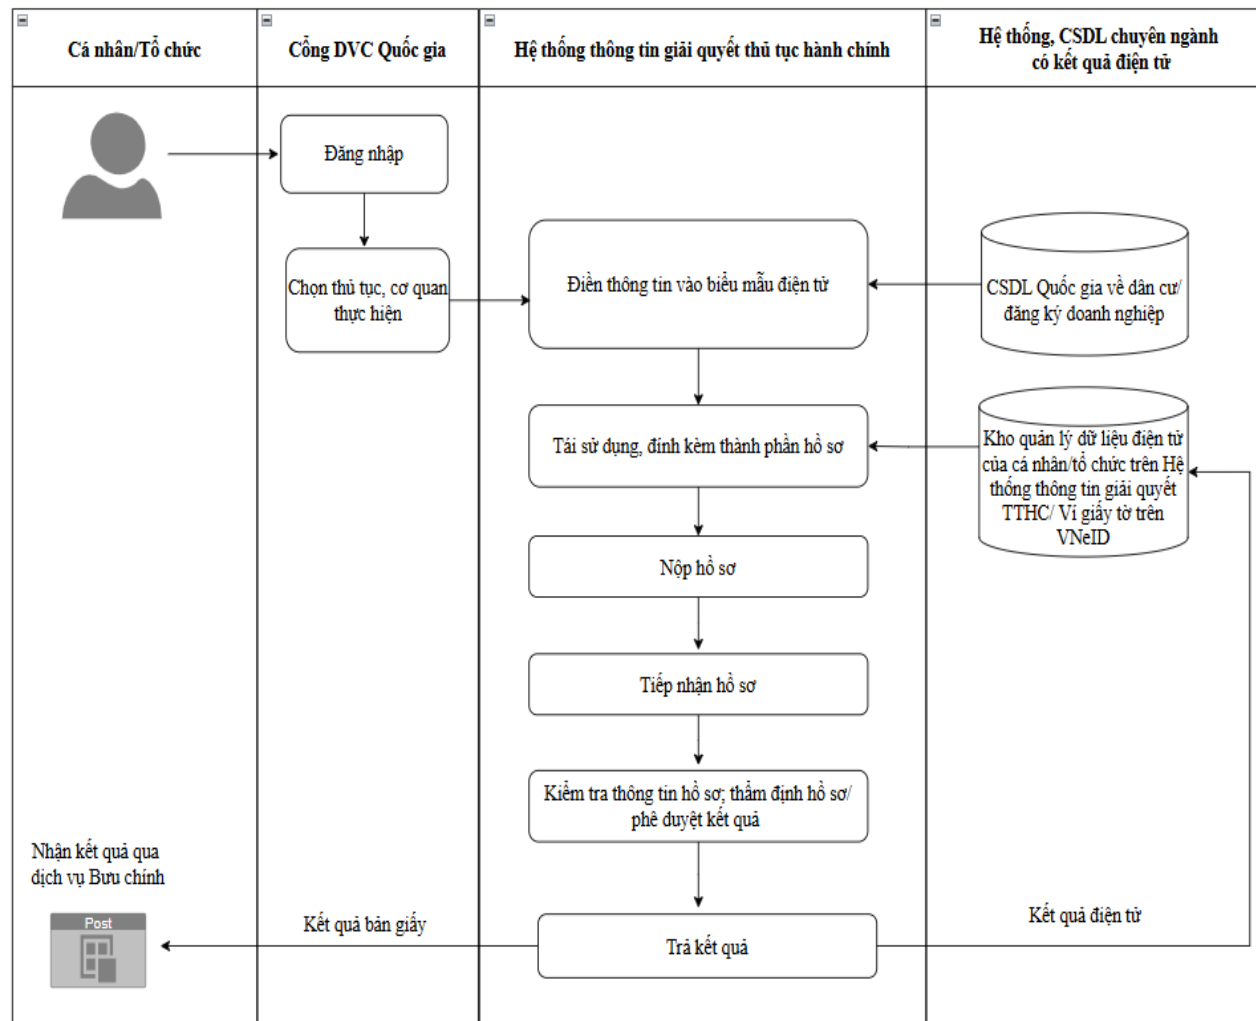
Cá nhân/Tổ chức

Cổng DVC Quốc gia

Hệ thống thông tin giải quyết thủ tục hành chính

Hệ thống, CSDL chuyên ngành có kết quả điện tử

Đăng nhập

Chọn thủ tục, cơ quan thực hiện

Điền thông tin vào biểu mẫu điện tử

CSDL Quốc gia về dân cư/ đăng ký doanh nghiệp

Tái sử dụng, đính kèm thành phần hồ sơ

Kho quản lý dữ liệu điện tử của cá nhân/tổ chức trên Hệ thống thông tin giải quyết TTHC/ Ví giấy tờ trên VNeID

Nộp hồ sơ

Tiếp nhận hồ sơ

Kiểm tra thông tin hồ sơ; thẩm định hồ sơ/ phê duyệt kết quả

Nhận kết quả qua dịch vụ Bưu chính

Post

Kết quả bản giấy

Trả kết quả

Kết quả điện tử